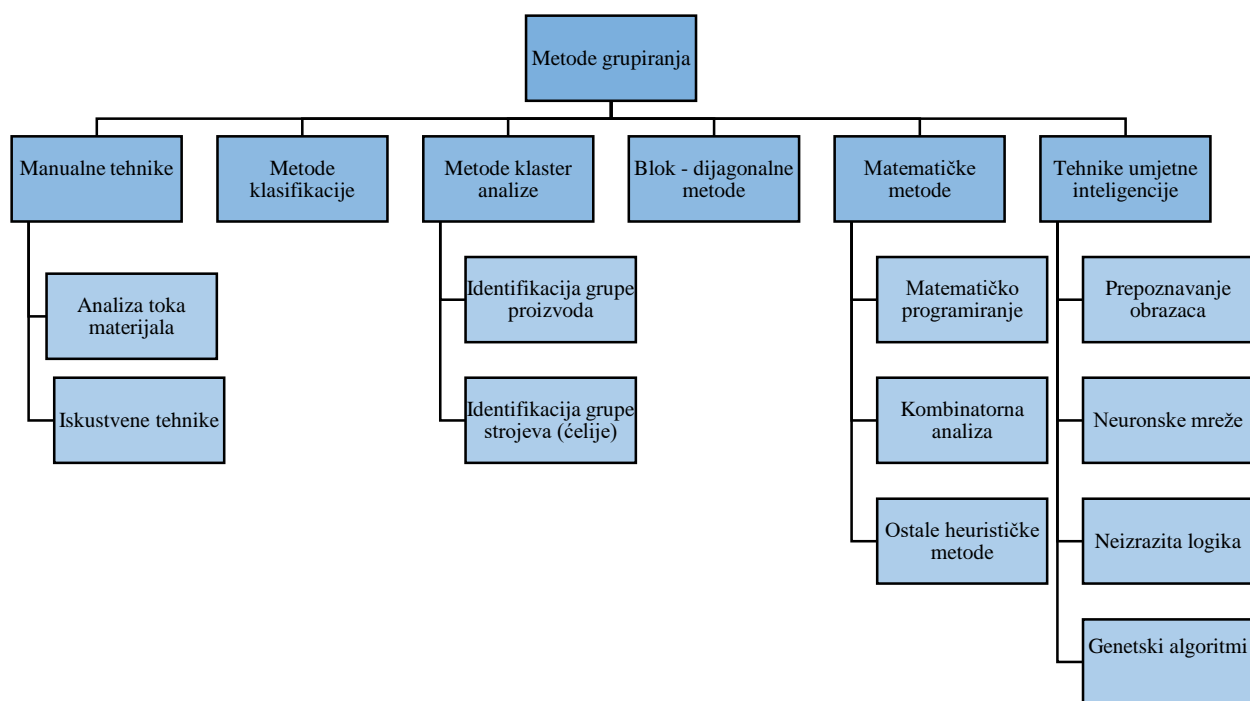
Metode grupiranja

Manualne tehnike

Analiza toka materijala

Iskustvene tehnike

Metode klasifikacije

Metode klaster analize

Identifikacija grupe proizvoda

Identifikacija grupe strojeva (ćelije)

Blok - dijagonalne metode

Matematičke metode

Matematičko programiranje

Kombinatorna analiza

Ostale heurističke metode

Tehnike umjetne inteligencije

Prepoznavanje obrazaca

Neuronske mreže

Neizrazita logika

Genetski algoritmi